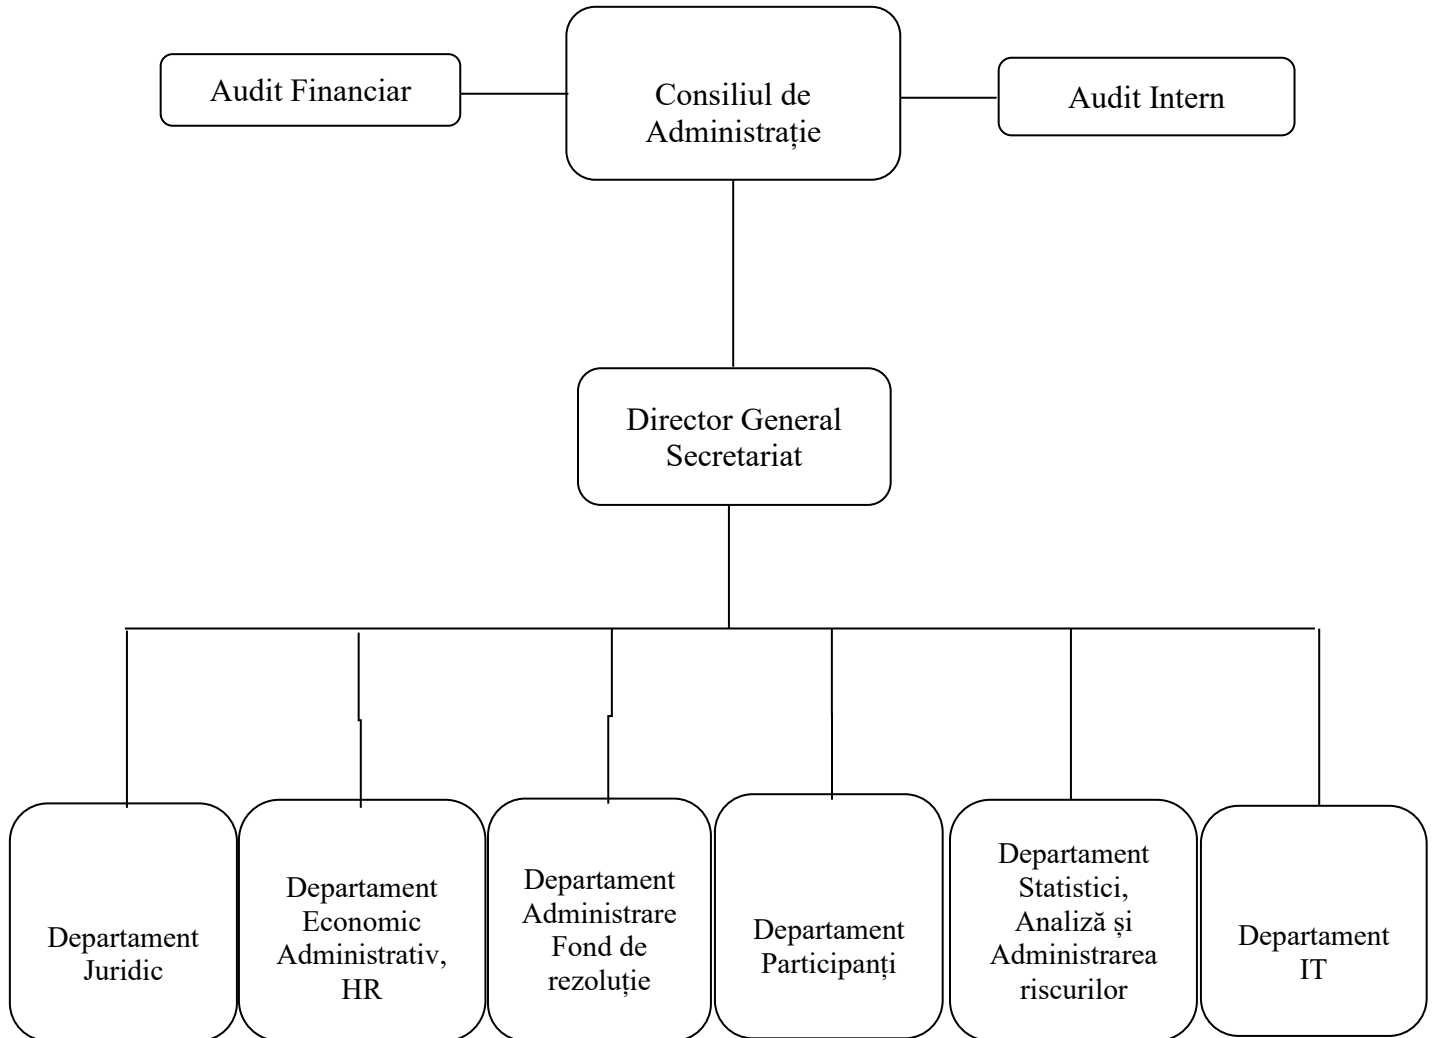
Audit Financiar

Consiliul de Administrație

Audit Intern

Director General Secretariat

Departament Juridic

Departament Economic Administrativ, HR

Departament Administrare Fond de rezoluție

Departament Participanți

Departament Statistici, Analiză și Administrarea riscurilor

Departament IT